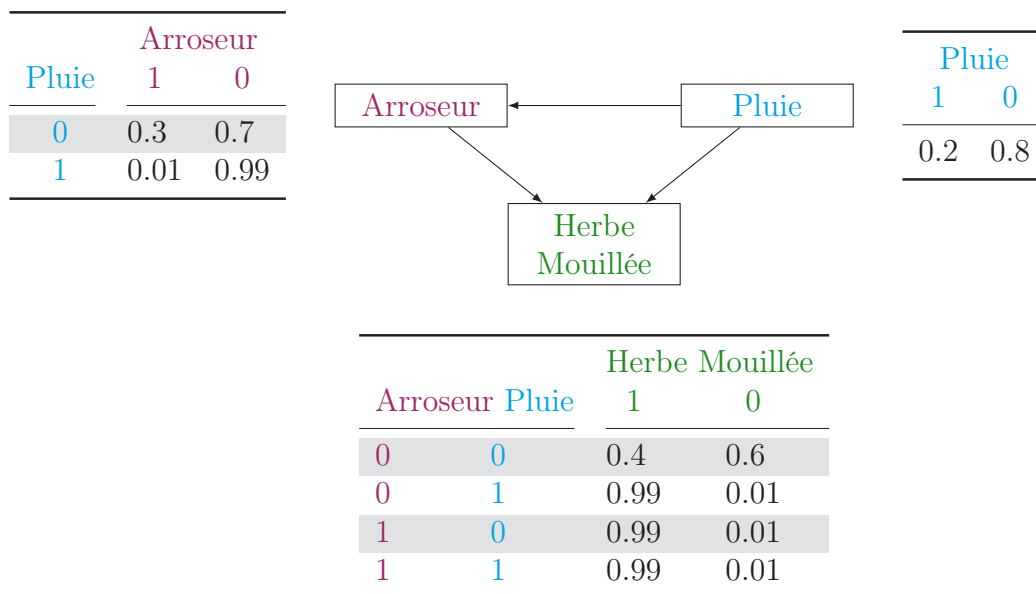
| Pluie | Arroseur 1 | Arroseur 0 |
|---|---|---|
| 0 | 0.3 | 0.7 |
| 1 | 0.01 | 0.99 |

Arroseur

Pluie

Herbe Mouillée

| Pluie 1 | Pluie 0 |
|---|---|
| 0.2 | 0.8 |

| Arroseur | Pluie | Herbe Mouillée 1 | Herbe Mouillée 0 |
|---|---|---|---|
| 0 | 0 | 0.4 | 0.6 |
| 0 | 1 | 0.99 | 0.01 |
| 1 | 0 | 0.99 | 0.01 |
| 1 | 1 | 0.99 | 0.01 |